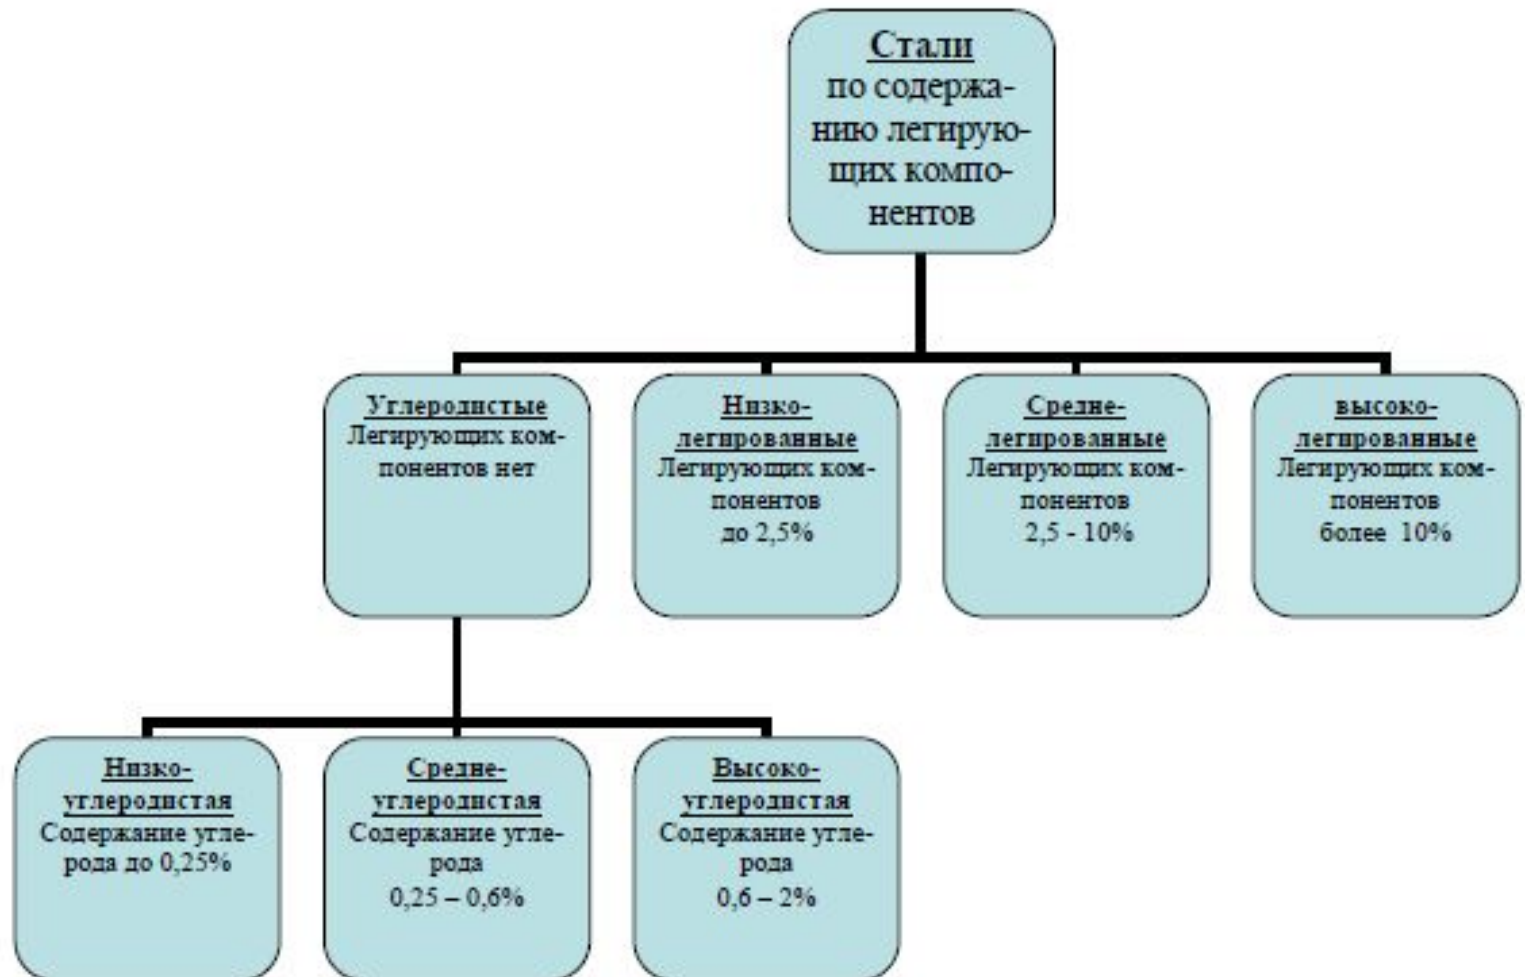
Стали
по содержанию легирующих компонентов

Углеродистые
Легирующих компонентов нет

Низко-
легированные
Легирующих компонентов
до 2,5%

Средне-
легированные
Легирующих компонентов
2,5 - 10%

высоко-
легированные
Легирующих компонентов
более 10%

Низко-
углеродистая
Содержание углерода до 0,25%

Средне-
углеродистая
Содержание углерода
0,25 – 0,6%

Высоко-
углеродистая
Содержание углерода
0,6 – 2%